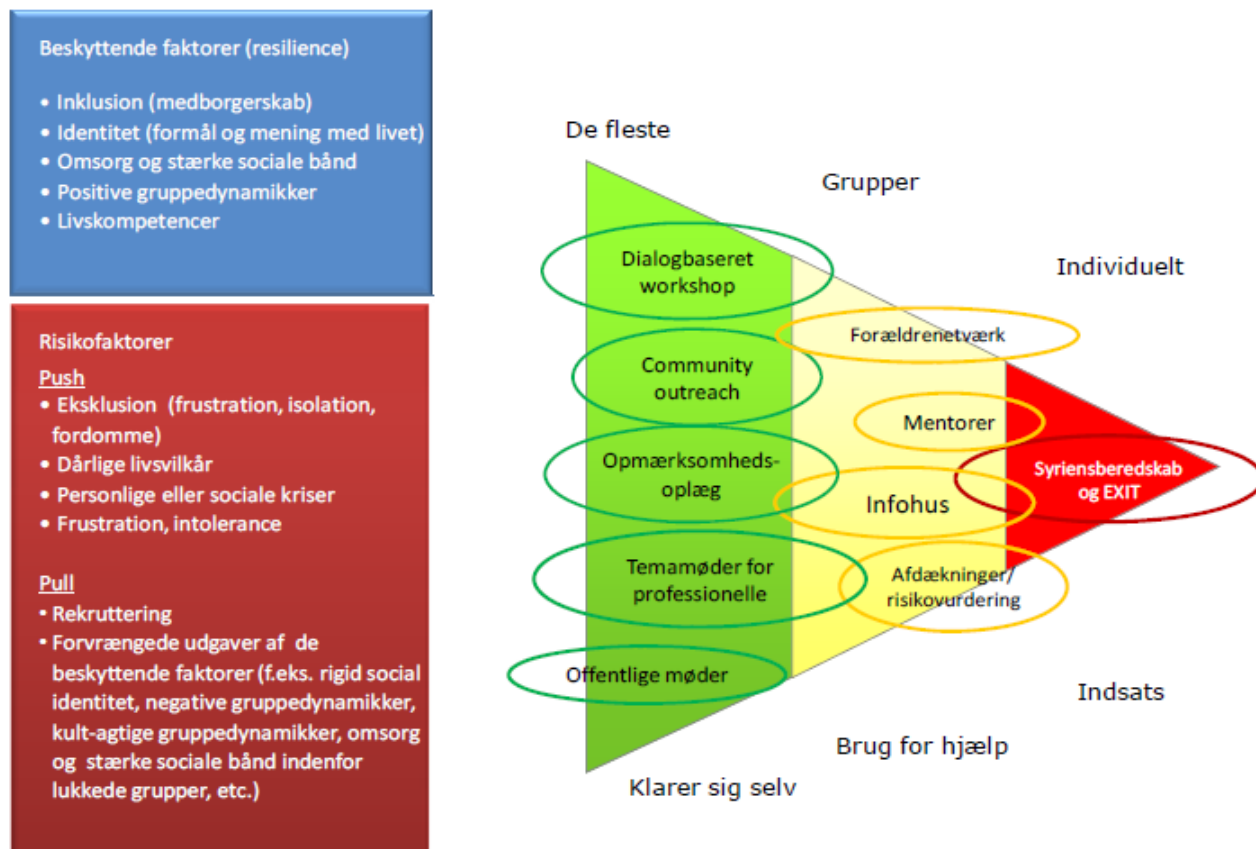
Beskyttende faktorer (resilience)

• Inklusion (medborgerskab)
• Identitet (formål og mening med livet)
• Omsorg og stærke sociale bånd
• Positive gruppedynamikker
• Livskompetencer

Risikofaktorer

Push
• Eksklusion (frustration, isolation, fordomme)
• Dårlige livsvilkår
• Personlige eller sociale kriser
• Frustration, intolerance

Pull
• Rekruttering
• Forvrængede udgaver af de beskyttende faktorer (f.eks. rigid social identitet, negative gruppedynamikker, kult-agtige gruppedynamikker, omsorg og stærke sociale bånd indenfor lukkede grupper, etc.)

De fleste

Grupper

Individuelt

Dialogbaseret workshop

Forældrenetværk

Community outreach

Mentorer

Opmærksomheds-oplæg

Syriensberedskab og EXIT

Infohus

Temamøder for professionelle

Afdækninger/ risikovurdering

Offentlige møder

Indsats

Brug for hjælp

Klarer sig selv